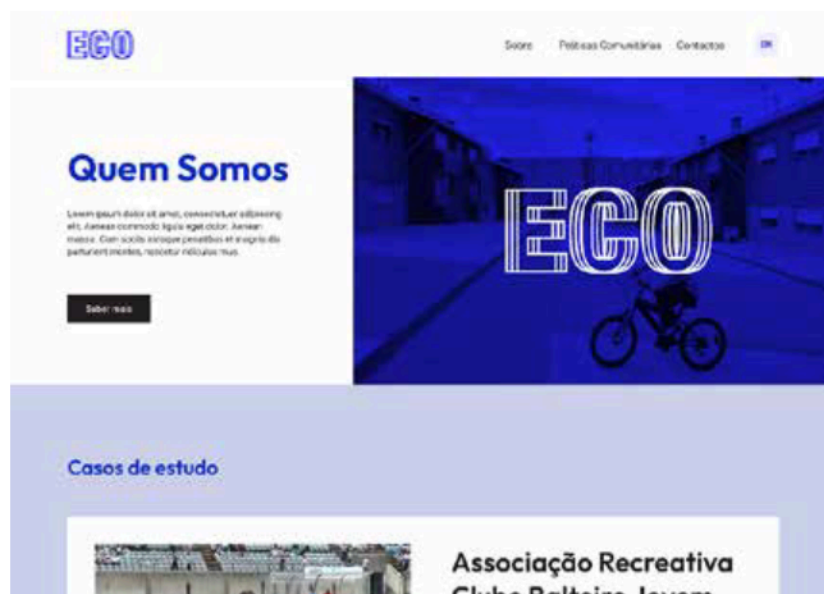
ECO

Sobre Políticas Comunitárias Contactos EN

Quem Somos

Lorem ipsum dolor sit amet, consectetuer adipiscing elit. Aenean commodo ligula eget dolor. Aenean massa. Cum sociis natoque penatibus et magnis dis parturient montes, nascetur ridiculus mus.

Saber mais

ECO

Casos de estudo

Associação Recreativa
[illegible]